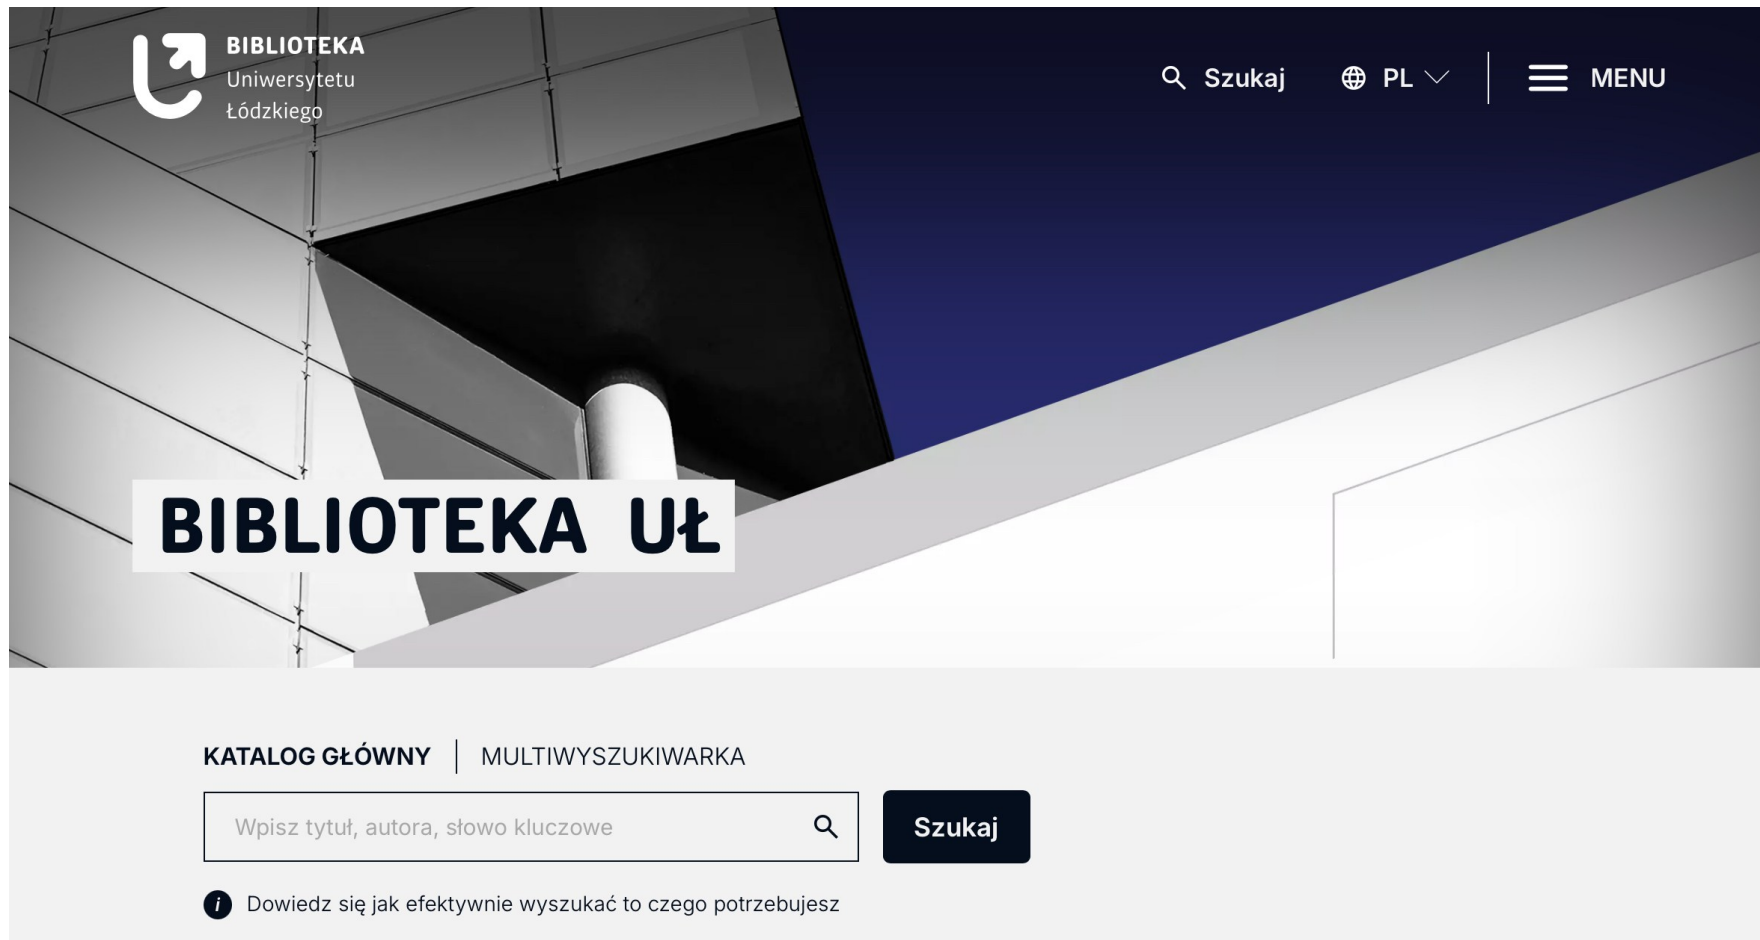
BIBLIOTEKA
Uniwersytetu
Łódzkiego

Szukaj PL MENU

BIBLIOTEKA UŁ

KATALOG GŁÓWNY | MULTIWYSZUKIWARKA

Wpisz tytuł, autora, słowo kluczowe

Szukaj

Dowiedz się jak efektywnie wyszukać to czego potrzebujesz